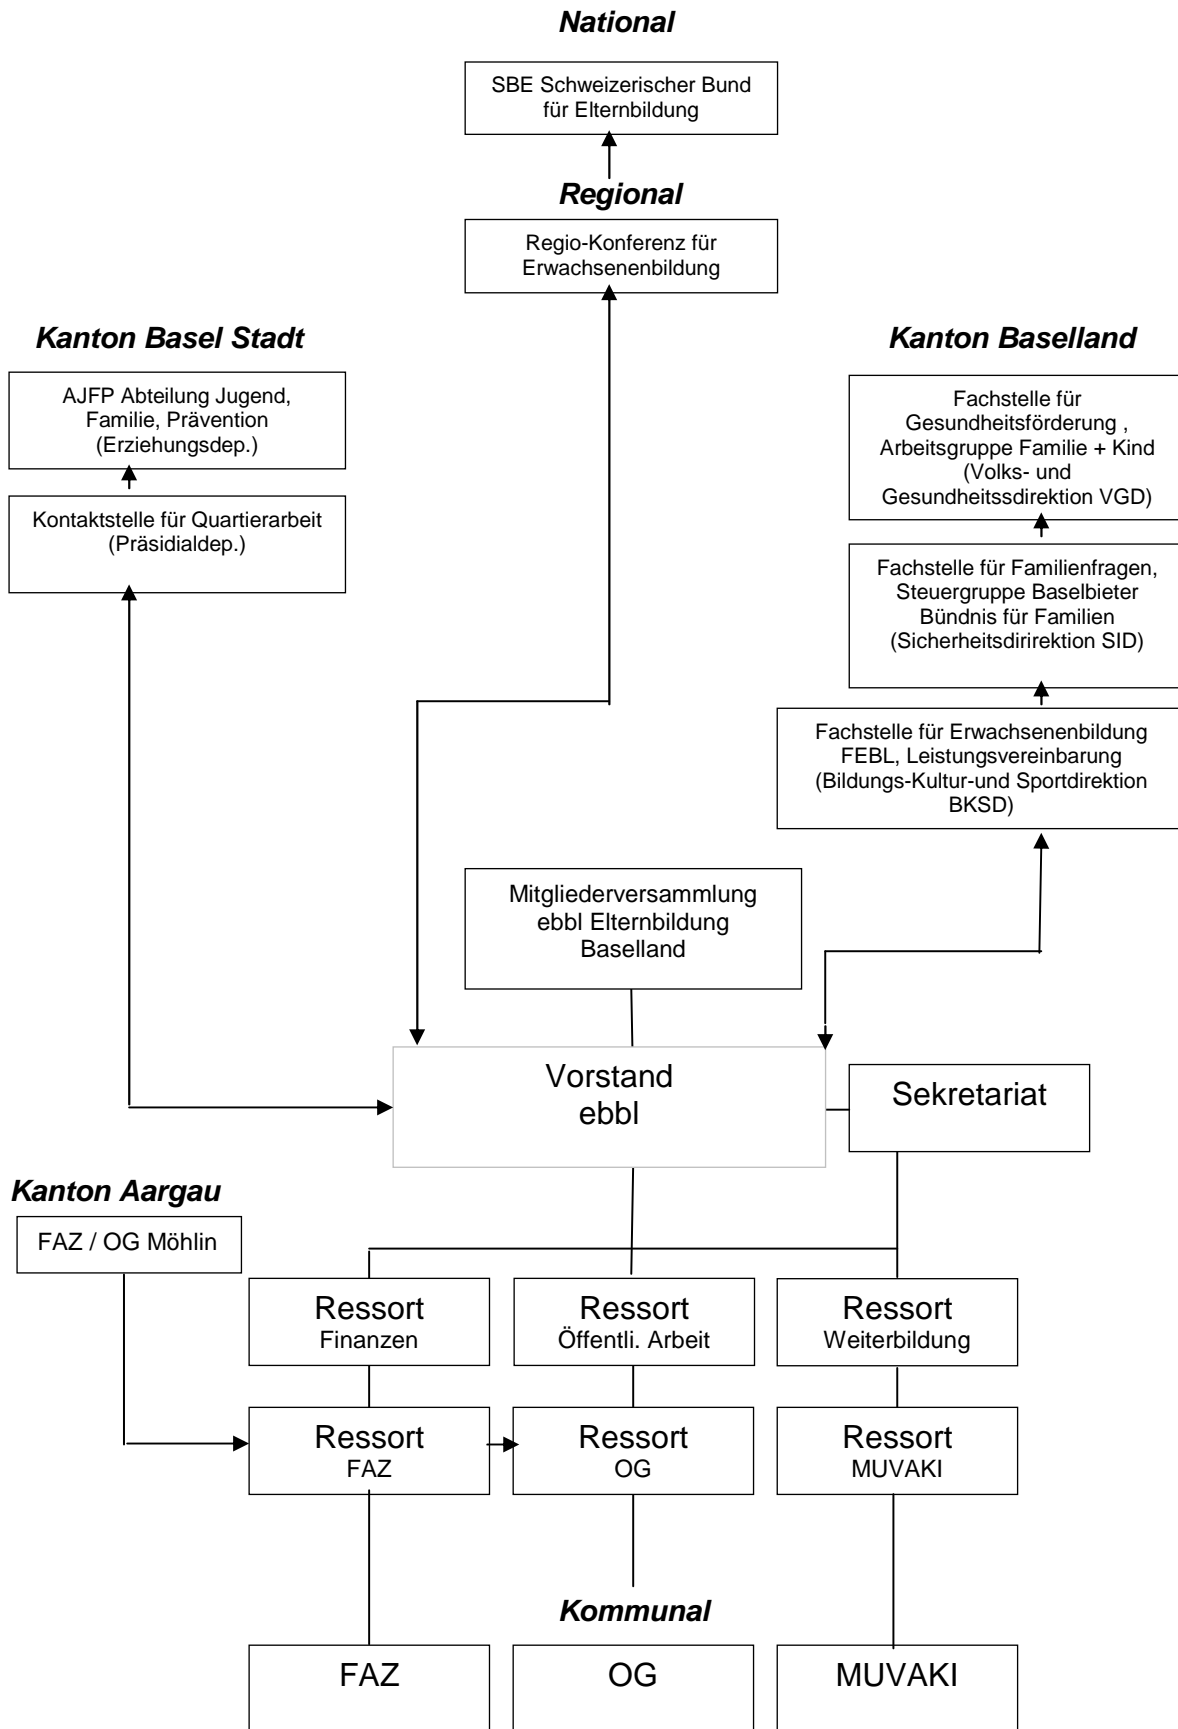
National

SBE Schweizerischer Bund für Elternbildung

Regional

Regio-Konferenz für Erwachsenenbildung

Kanton Basel Stadt

AJFP Abteilung Jugend, Familie, Prävention (Erziehungsdep.)

Kontaktstelle für Quartierarbeit (Präsidialdep.)

Kanton Baselland

Fachstelle für Gesundheitsförderung , Arbeitsgruppe Familie + Kind (Volks- und Gesundheitsdirektion VGD)

Fachstelle für Familienfragen, Steuergruppe Baselbieter Bündnis für Familien (Sicherheitsdirirektion SID)

Fachstelle für Erwachsenenbildung FEBL, Leistungsvereinbarung (Bildungs-Kultur-und Sportdirektion BKSD)

Mitgliederversammlung ebbl Elternbildung Baselland

Vorstand ebbl

Sekretariat

Kanton Aargau

FAZ / OG Möhlin

Ressort Finanzen

Ressort Öffentli. Arbeit

Ressort Weiterbildung

Ressort FAZ

Ressort OG

Ressort MUVAKI

Kommunal

FAZ

OG

MUVAKI